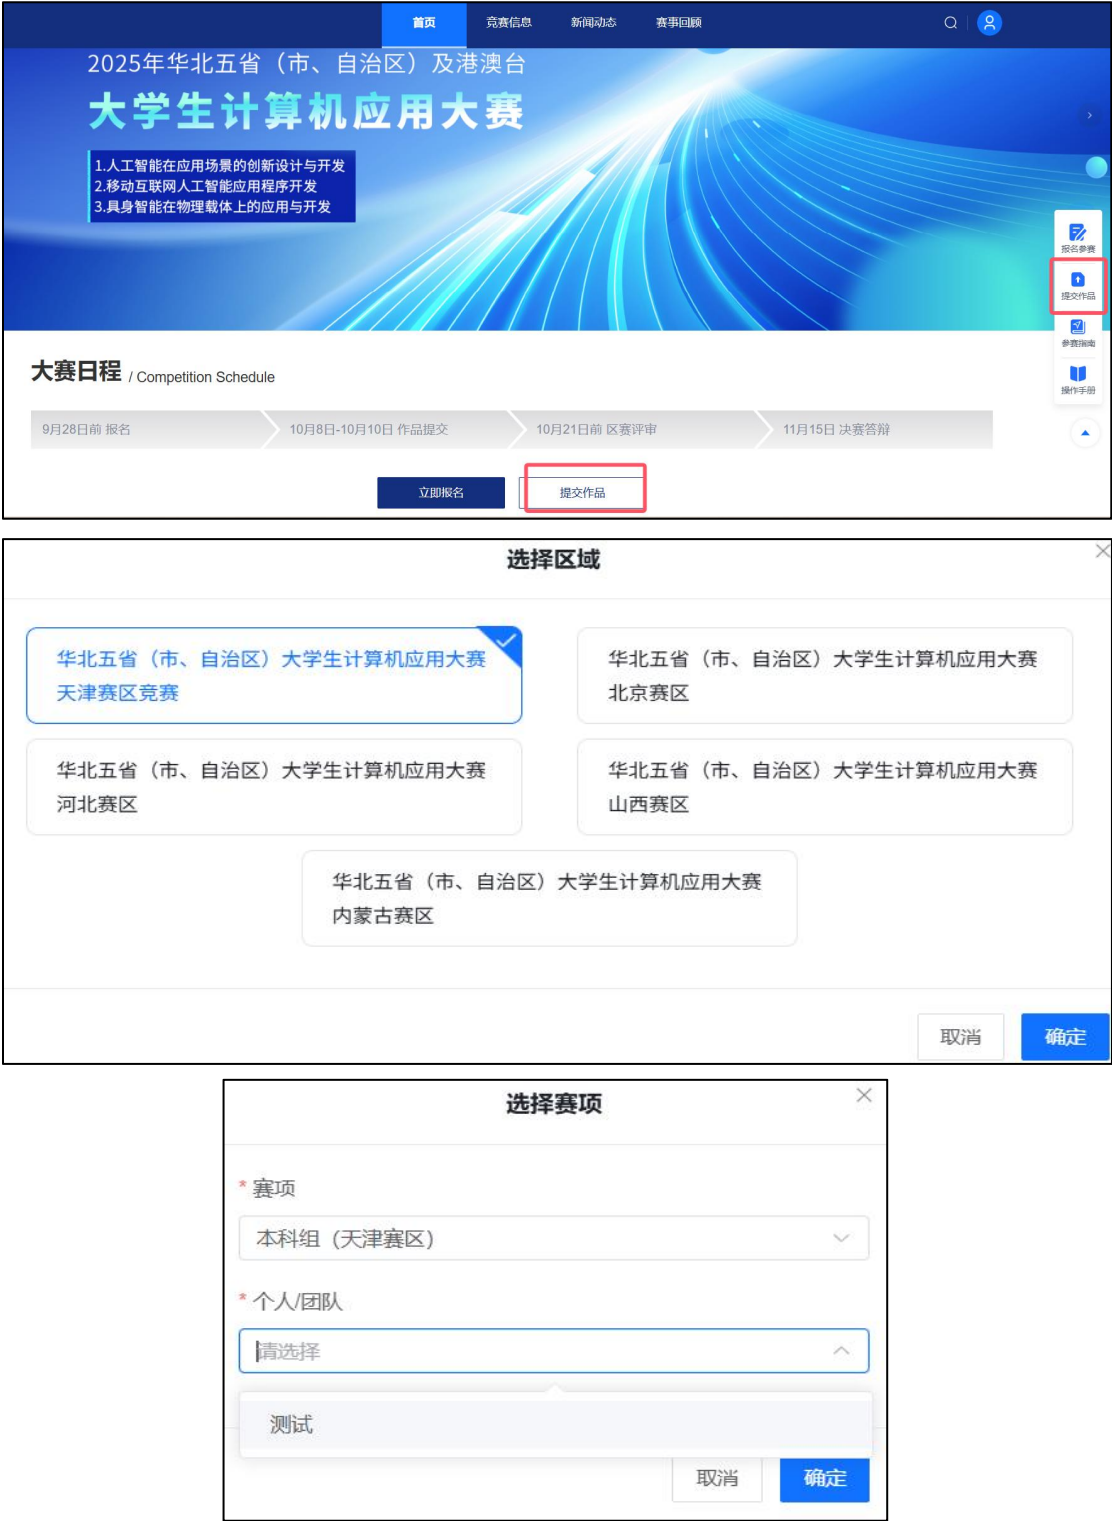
首页 竞赛信息 新闻动态 赛事回顾

2025年华北五省（市、自治区）及港澳台

大学生计算机应用大赛

1.人工智能在应用场景的创新设计与开发
2.移动互联网人工智能应用程序开发
3.具身智能在物理载体上的应用与开发

报名参赛
提交作品
参赛指南
操作手册

大赛日程 / Competition Schedule

9月28日前 报名
10月8日-10月10日 作品提交
10月21日前 区赛评审
11月15日 决赛答辩

立即报名 提交作品

选择区域

华北五省（市、自治区）大学生计算机应用大赛 天津赛区竞赛

华北五省（市、自治区）大学生计算机应用大赛 北京赛区

华北五省（市、自治区）大学生计算机应用大赛 河北赛区

华北五省（市、自治区）大学生计算机应用大赛 山西赛区

华北五省（市、自治区）大学生计算机应用大赛 内蒙古赛区

取消 确定

选择赛项

* 赛项

本科组（天津赛区）

* 个人/团队

请选择

测试

取消 确定